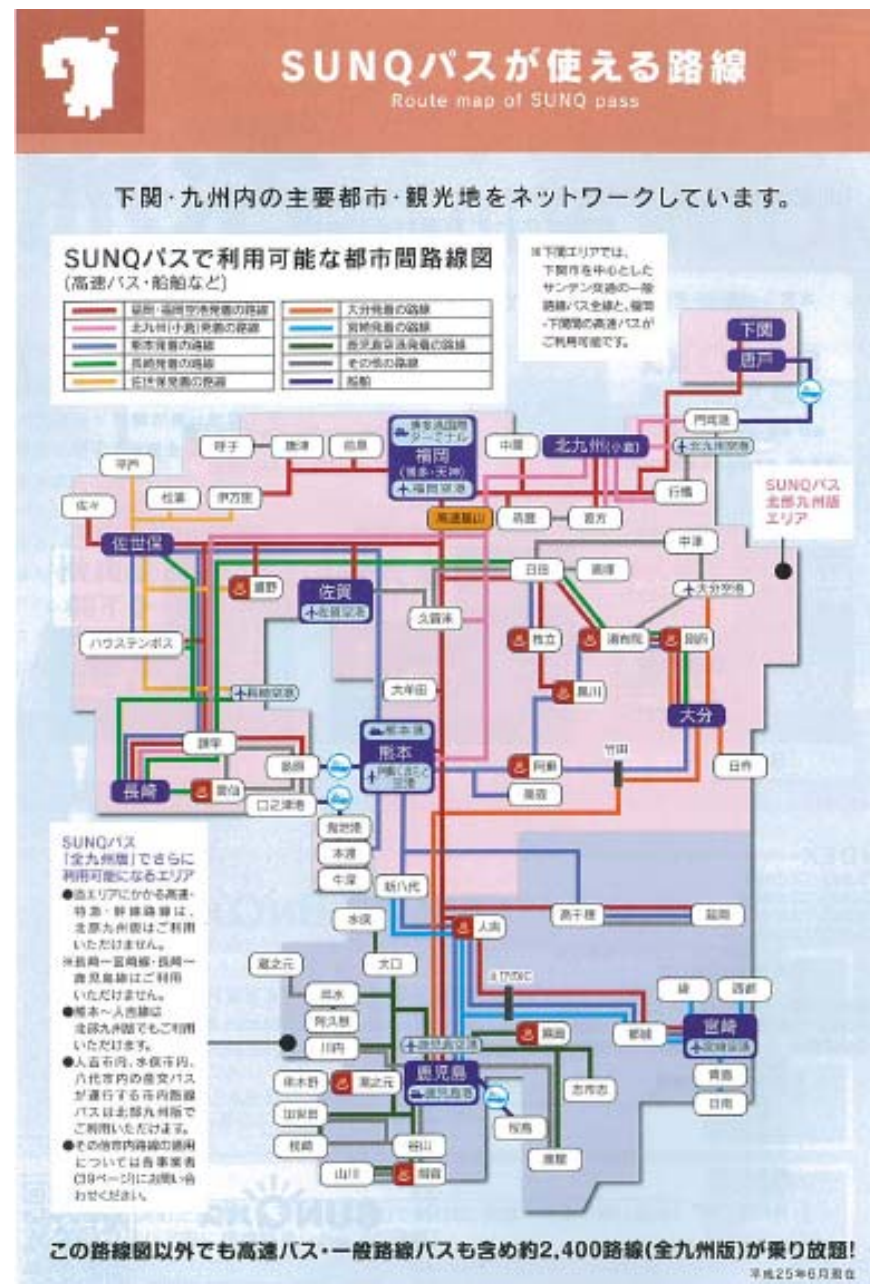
SUNQパスが使える路線
Route map of SUNQ pass

下関・九州内の主要都市・観光地をネットワークしています。

SUNQパスで利用可能な都市間路線図
(高速バス・船舶など)

| | | | |
|---|---|---|---|
| 福岡・福岡空港発着の路線 | | 大分発着の路線 | |
| 北九州(小倉)発着の路線 | | 宮崎発着の路線 | |
| 熊本発着の路線 | | 鹿児島県発着の路線 | |
| 長崎発着の路線 | | その他の路線 | |
| 佐世保発着の路線 | | 船舶 | |

※下関エリアでは、下関市を中心としたサンデン交通の一般路線バス全線と、福岡・下関間の高速バスがご利用可能です。

下関
唐戸
門司港
北九州(小倉)
北九州空港
中間
行橋
直方
飯塚
博多港国際ターミナル
福岡(博多・天神)
福岡空港
高速基山
呼子
唐津
前原
平戸
伊万里
松浦
佐々
佐世保
嬉野
佐賀
佐賀空港
久留米
ハウステンボス
長崎空港
大牟田
諫早
長崎
雲仙
島原
熊本港
熊本
阿蘇くまもと空港
口之津港
鬼池港
本渡
牛深
新八代
水俣
大口
蔵之元
出水
阿久根
川内
串木野
湯之元
加世田
枕崎
山川
指宿
鹿児島
鹿児島空港
鹿児島港
桜島
鹿屋
志布志
都城
霧島
人吉
えびのIC
宮崎
宮崎空港
綾
西都
青島
日南
高千穂
延岡
日田
湯布院
別府
大分
大分空港
中津
由布院
玖珠
黒川
阿蘇
竹田
日向
SUNQパス 北部九州版エリア

SUNQパス「全九州版」でさらに利用可能になるエリア
●当エリアにかかる高速・特急・幹線路線は、北部九州版はご利用いただけません。
※長崎ー宮崎線・長崎ー鹿児島線はご利用いただけません。
●熊本〜人吉線は北部九州版でもご利用いただけます。
●人吉市内、水俣市内、八代市内の産交バスが運行する市内路線バスは北部九州版でご利用いただけます。
●その他市内路線の詳細については各事業者(39ページ)にお問い合わせください。

この路線図以外でも高速バス・一般路線バスも含め約2,400路線(全九州版)が乗り放題!
平成25年6月現在